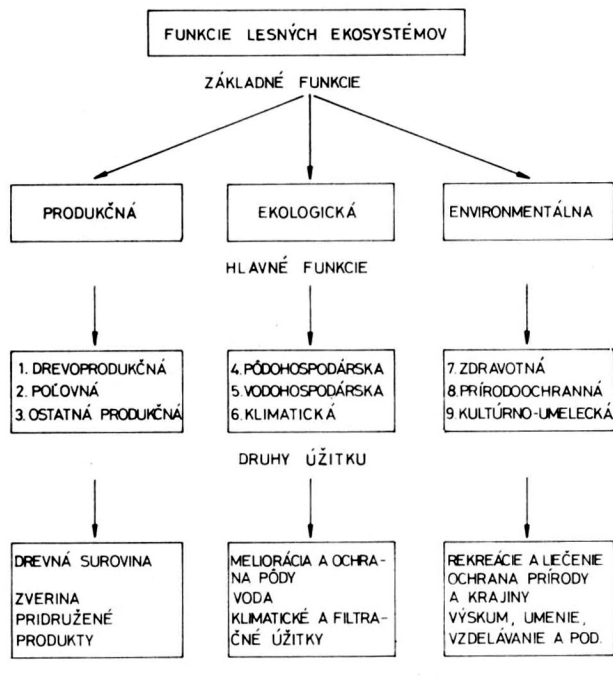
FUNKCIE LESNÝCH EKOSYSTÉMOV

ZÁKLADNÉ FUNKCIE

PRODUKČNÁ

EKOLOGICKÁ

ENVIRONMENTÁLNA

HLAVNÉ FUNKCIE

1. DREVOPRODUKČNÁ
2. POĽOVNÁ
3. OSTATNÁ PRODUKČNÁ

4. PÔDOHOSPODÁRSKA
5. VODOHOSPODÁRSKA
6. KLIMATICKÁ

7. ZDRAVOTNÁ
8. PRÍRODOOCHRANNÁ
9. KULTÚRNO-UMELECKÁ

DRUHY ÚŽITKU

DREVNÁ SUROVINA

ZVERINA
PRIDRUŽENÉ PRODUKTY

MELIORÁCIA A OCHRANA PÔDY
VODA
KLIMATICKÉ A FILTRAČNÉ ÚŽITKY

REKREÁCIE A LIEČENIE
OCHRANA PRÍRODY A KRAJINY
VÝSKUM, UMENIE, VZDELÁVANIE A POD.